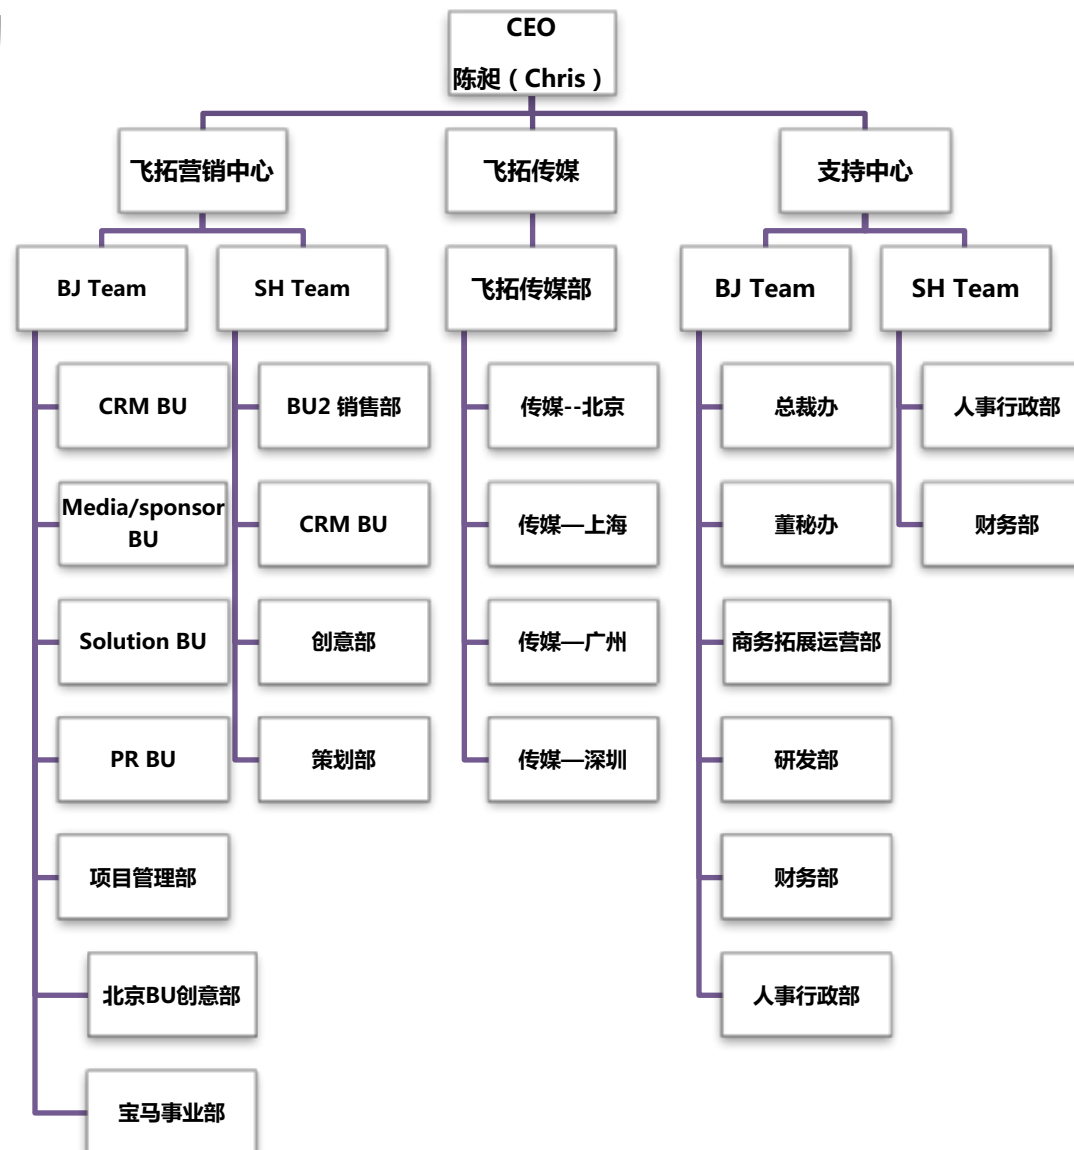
CEO
陈昶（Chris）

飞拓营销中心

飞拓传媒

支持中心

BJ Team

SH Team

CRM BU

Media/sponsor BU

Solution BU

PR BU

项目管理部

北京BU创意部

宝马事业部

BU2 销售部

CRM BU

创意部

策划部

飞拓传媒部

传媒--北京

传媒—上海

传媒—广州

传媒—深圳

BJ Team

总裁办

董秘办

商务拓展运营部

研发部

财务部

人事行政部

SH Team

人事行政部

财务部